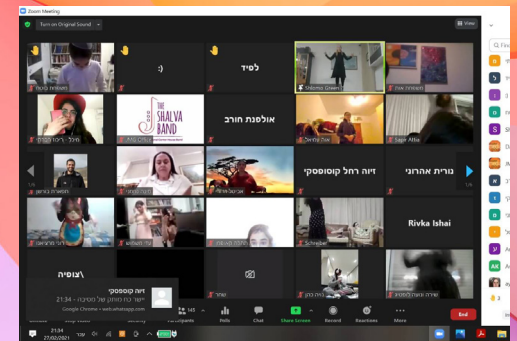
Zoom Meeting

Turn on Original Sound

View

:)

לסיד

Shlomo Green

THE SHALVA BAND

אולפנת חורב

Sentil Alba

Sagie Alba

זיוה רחל קוסוטסקי

נורית אהרוני

Schreiber

Rivka Ishai

\צופיה

זיוה קוסוטסקי

21:34

Google Chrome • web.whatsapp.com

142

Participants

Polls

Chat

Share Screen

Record

Reactions

More

End

21:34

27/02/2021